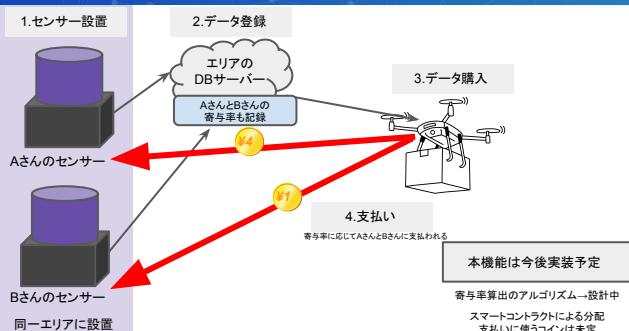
1.センサー設置

2.データ登録

エリアの DBサーバー

AさんとBさんの 寄与率も記録

3.データ購入

¥4

Aさんのセンサー

¥1

4.支払い

寄与率に応じてAさんとBさんに支払われる

本機能は今後実装予定

Bさんのセンサー

寄与率算出のアルゴリズム→設計中

同一エリアに設置

スマートコントラクトによる分配 支払いに使うコインは未定